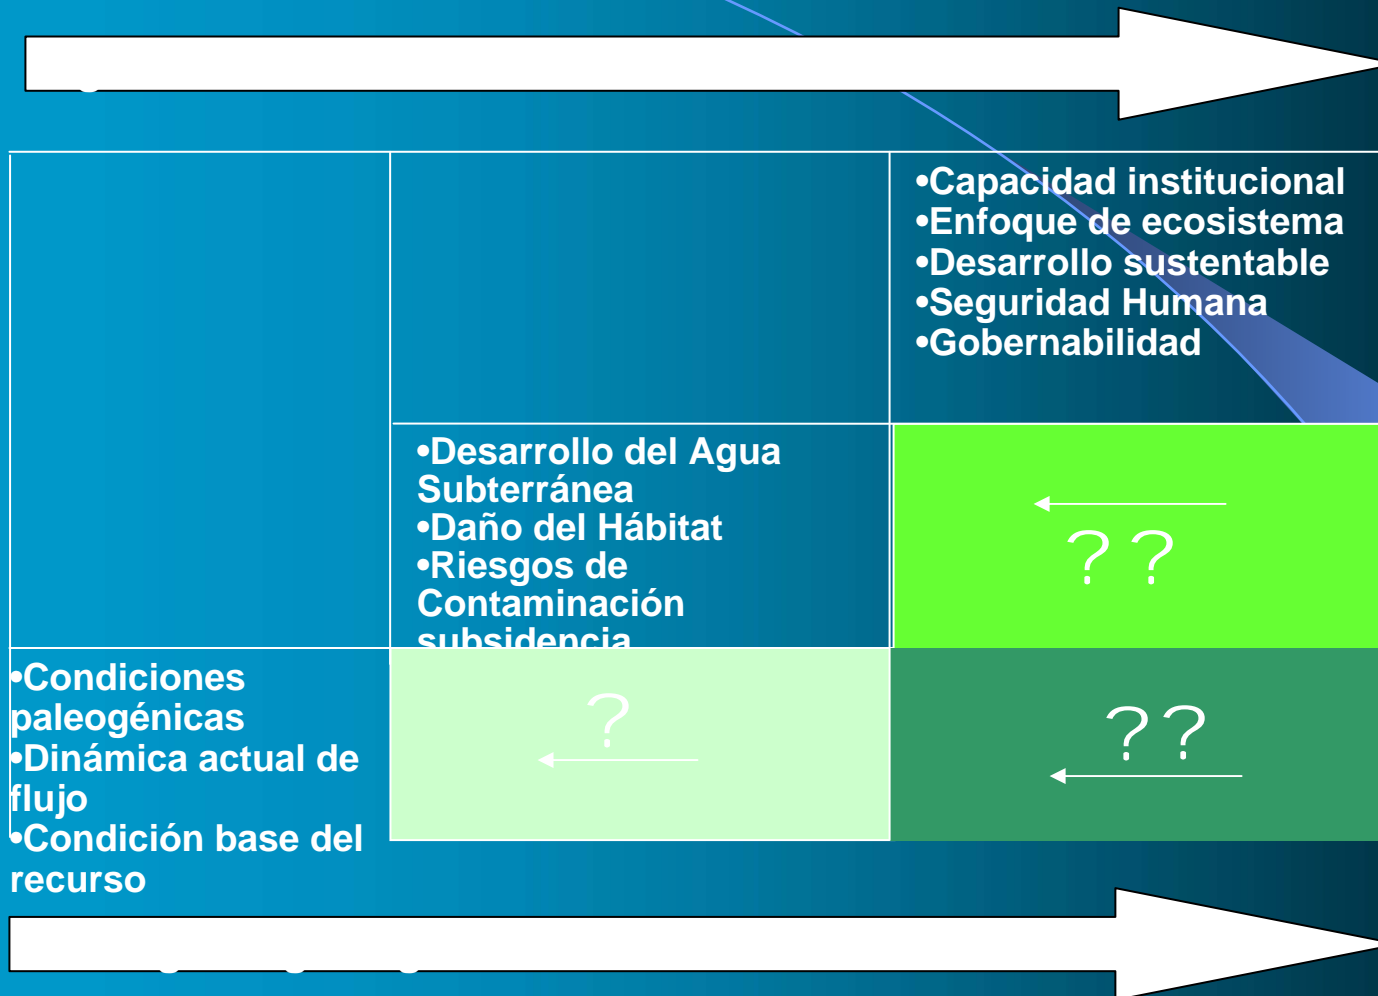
| | | •Capacidad institucional<br>•Enfoque de ecosistema<br>•Desarrollo sustentable<br>•Seguridad Humana<br>•Gobernabilidad |
|---|---|---|
| | •Desarrollo del Agua Subterránea<br>•Daño del Hábitat<br>•Riesgos de Contaminación<br>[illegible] | ? ? |
| •Condiciones paleogénicas<br>•Dinámica actual de flujo<br>•Condición base del recurso | ? | ? ? |